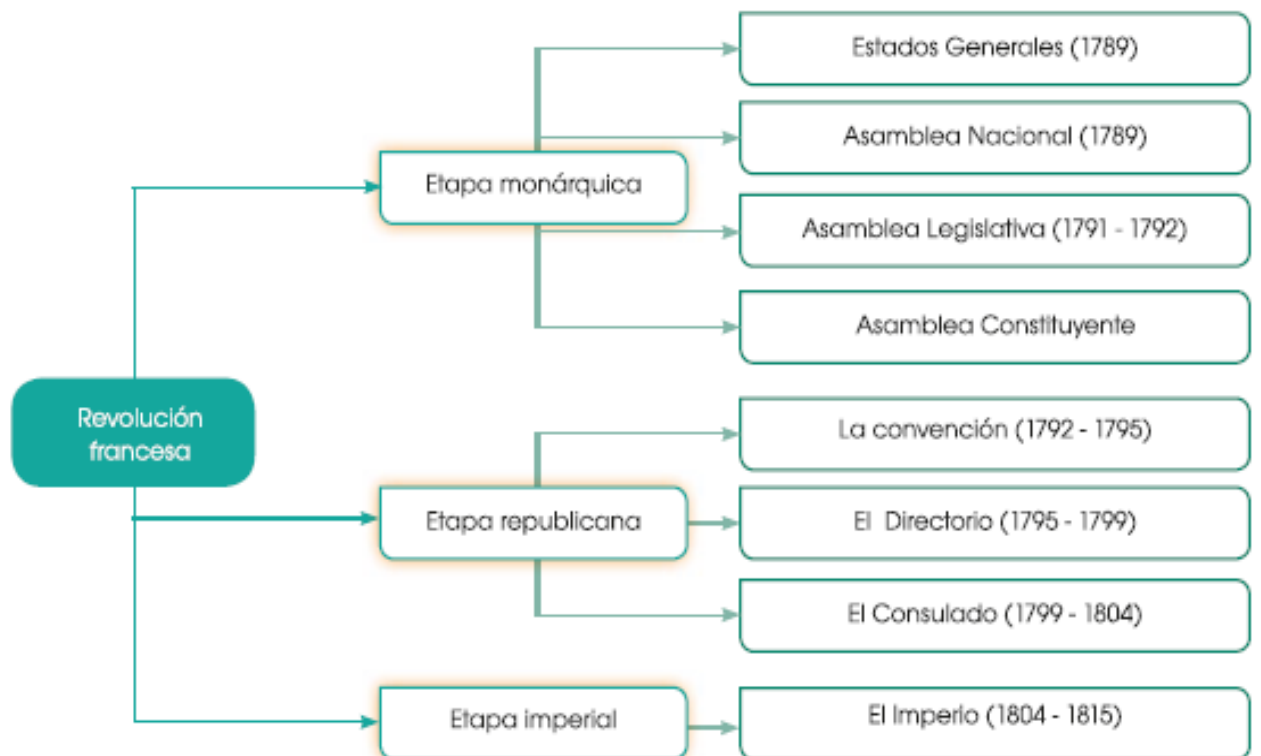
Revolución francesa

Etapa monárquica

Estados Generales (1789)

Asamblea Nacional (1789)

Asamblea Legislativa (1791 - 1792)

Asamblea Constituyente

Etapa republicana

La convención (1792 - 1795)

El Directorio (1795 - 1799)

El Consulado (1799 - 1804)

Etapa imperial

El Imperio (1804 - 1815)